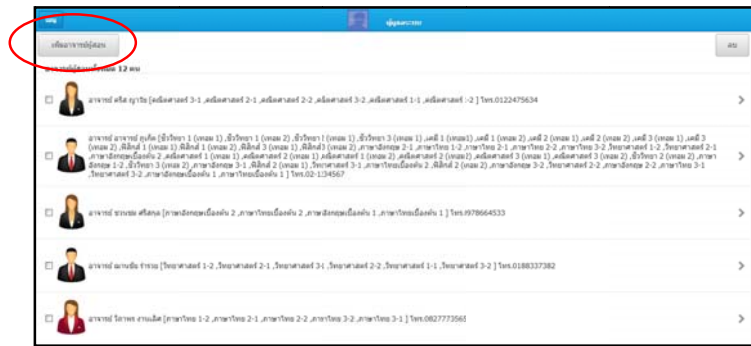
กลับ

ผู้สอน

เพิ่มอาจารย์ผู้สอน

ลบ

อาจารย์ผู้สอนทั้งหมด 12 คน

อาจารย์ ศรีส ญาริย [คณิตศาสตร์ 3-1 ,คณิตศาสตร์ 2-1 ,คณิตศาสตร์ 2-2 ,คณิตศาสตร์ 3-2 ,คณิตศาสตร์ 1-1 ,คณิตศาสตร์ 1-2 ] โทร.0122475634

อาจารย์ อาจารย์ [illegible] [ชีววิทยา 1 (เทอม 1) ,ชีววิทยา 1 (เทอม 2) ,ชีววิทยา 1 (เทอม 1) ,ชีววิทยา 3 (เทอม 1) ,เคมี 1 (เทอม1) ,เคมี 1 (เทอม 2) ,เคมี 2 (เทอม 1) ,เคมี 2 (เทอม 2) ,เคมี 3 (เทอม 1) ,เคมี 3 (เทอม 2) ,ฟิสิกส์ 1 (เทอม 1) ,ฟิสิกส์ 1 (เทอม 2) ,ฟิสิกส์ 3 (เทอม 1) ,ฟิสิกส์3 (เทอม 2) ,ภาษาอังกฤษ 2-1 ,ภาษาไทย 1-2 ,ภาษาไทย 2-1 ,ภาษาไทย 3-2 ,วิทยาศาสตร์ 1-2 ,วิทยาศาสตร์ 2-1 ,ภาษาอังกฤษเบื้องต้น 2 ,คณิตศาสตร์ 1 (เทอม 1) ,คณิตศาสตร์ 2 (เทอม 1) ,คณิตศาสตร์ 1 (เทอม 2) ,คณิตศาสตร์ 2 (เทอม2) ,คณิตศาสตร์ 3 (เทอม 1) ,คณิตศาสตร์ 3 (เทอม 2) ,ชีววิทยา 2 (เทอม 2) ,ภาษาอังกฤษ 1-2 ,ชีววิทยา 3 (เทอม 2) ,ภาษาอังกฤษ 3-1 ,ฟิสิกส์ 2 (เทอม 1) ,วิทยาศาสตร์ 3-1 ,ภาษาไทยเบื้องต้น 2 ,ฟิสิกส์ 2 (เทอม 2) ,ภาษาอังกฤษ 3-2 ,วิทยาศาสตร์ 2-2 ,ภาษาอังกฤษ 2-2 ,วิทยาศาสตร์ 3-2 ,ภาษาอังกฤษเบื้องต้น 1 ,ภาษาไทยเบื้องต้น 1 ] โทร.02-1234567

อาจารย์ ชวนชม ศรีสกุล [ภาษาอังกฤษเบื้องต้น 2 ,ภาษาไทยเบื้องต้น 2 ,ภาษาอังกฤษเบื้องต้น 1 ,ภาษาไทยเบื้องต้น 1 ] โทร.0978664533

อาจารย์ ณกษยิ ร่างาย [วิทยาศาสตร์ 1-2 ,วิทยาศาสตร์ 2-1 ,วิทยาศาสตร์ 3-1 ,วิทยาศาสตร์ 2-2 ,วิทยาศาสตร์ 1-1 ,วิทยาศาสตร์ 3-2 ] โทร.0188337382

อาจารย์ วิลาพร งามเลิศ [ภาษาไทย 1-2 ,ภาษาไทย 2-1 ,ภาษาไทย 2-2 ,ภาษาไทย 3-2 ,ภาษาไทย 3-1 ] โทร.0827773561